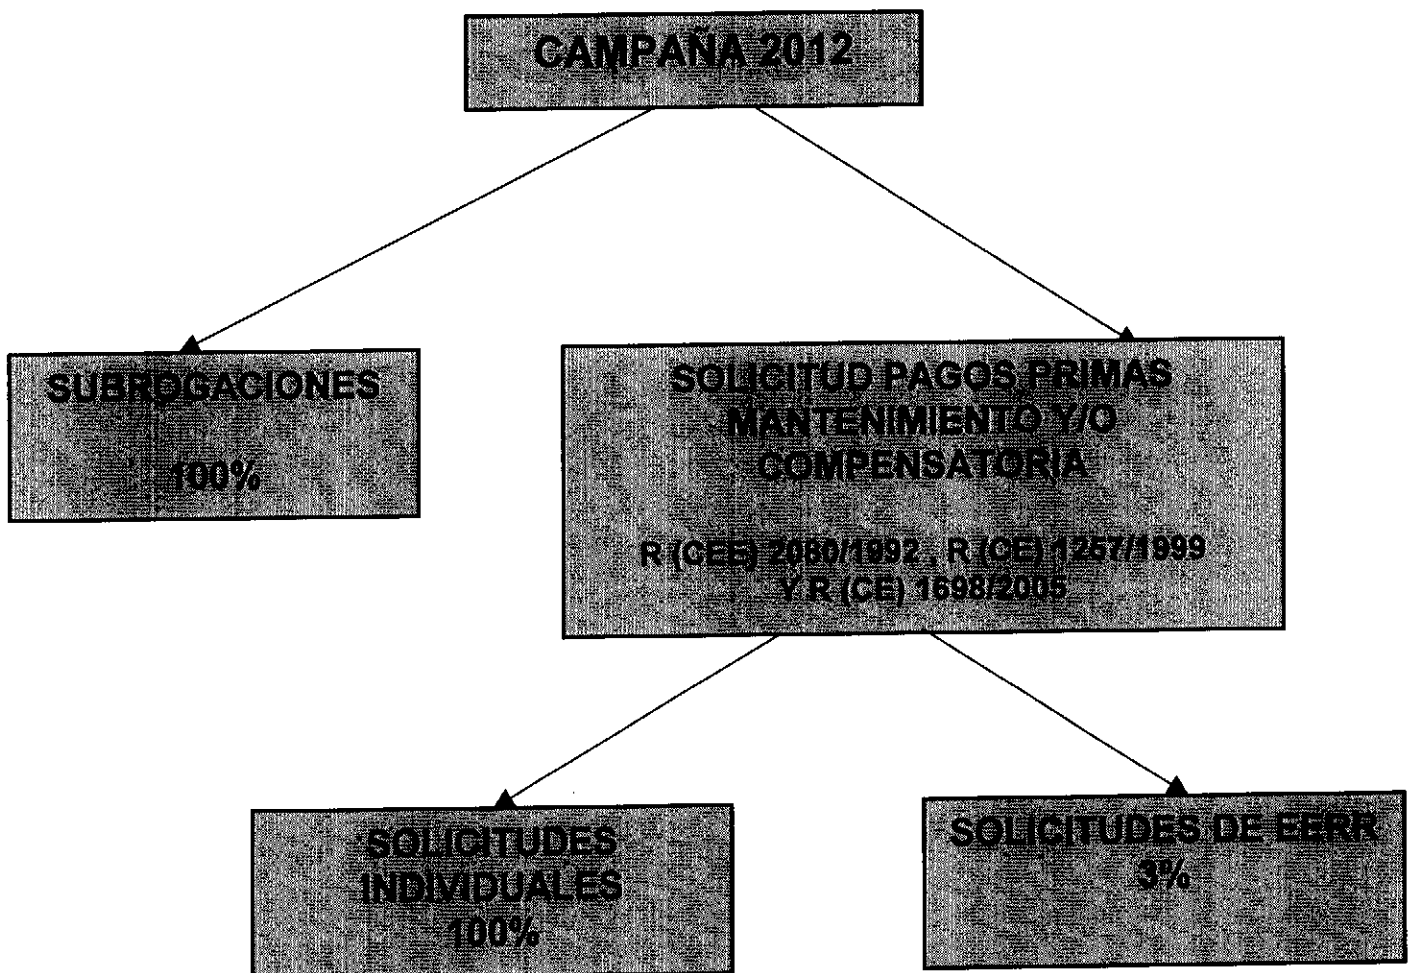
CAMPAÑA 2012

SUBROGACIONES

100%

SOLICITUD PAGOS PRIMAS MANTENIMIENTO Y/O COMPENSATORIA

R (CEE) 2080/1992 , R (CE) 1257/1999 Y R (CE) 1698/2005

SOLICITUDES INDIVIDUALES 100%

SOLICITUDES DE EERR 3%